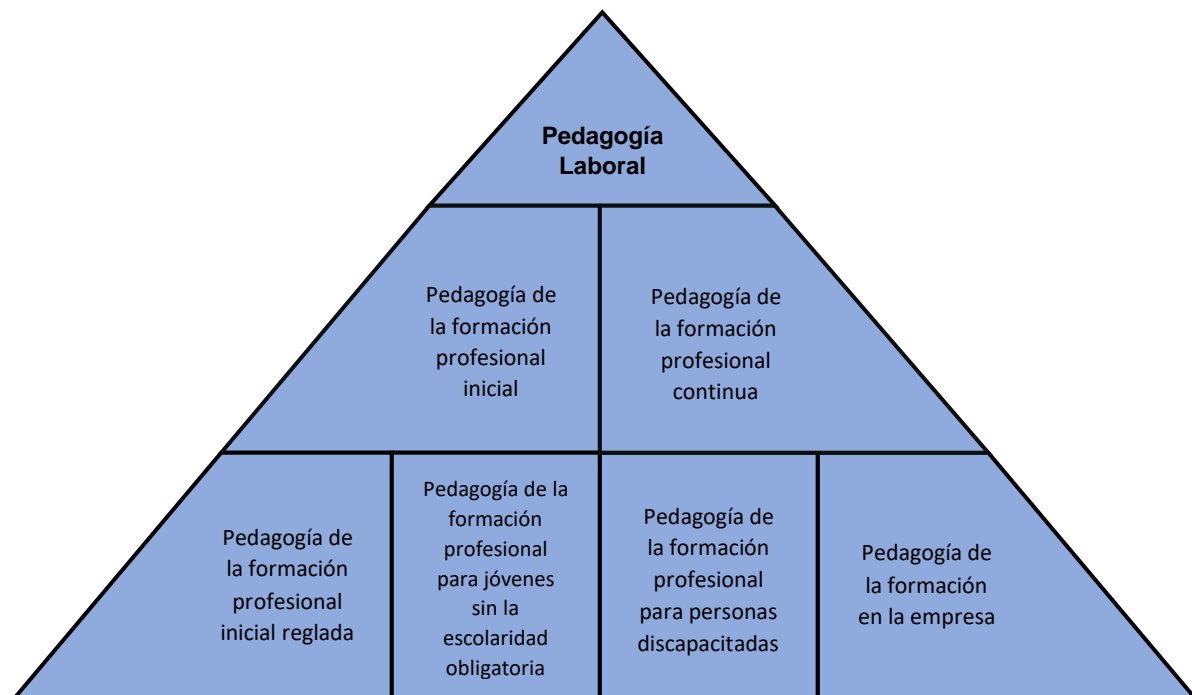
Pedagogía Laboral

Pedagogía de la formación profesional inicial

Pedagogía de la formación profesional continua

Pedagogía de la formación profesional inicial reglada

Pedagogía de la formación profesional para jóvenes sin la escolaridad obligatoria

Pedagogía de la formación profesional para personas discapacitadas

Pedagogía de la formación en la empresa